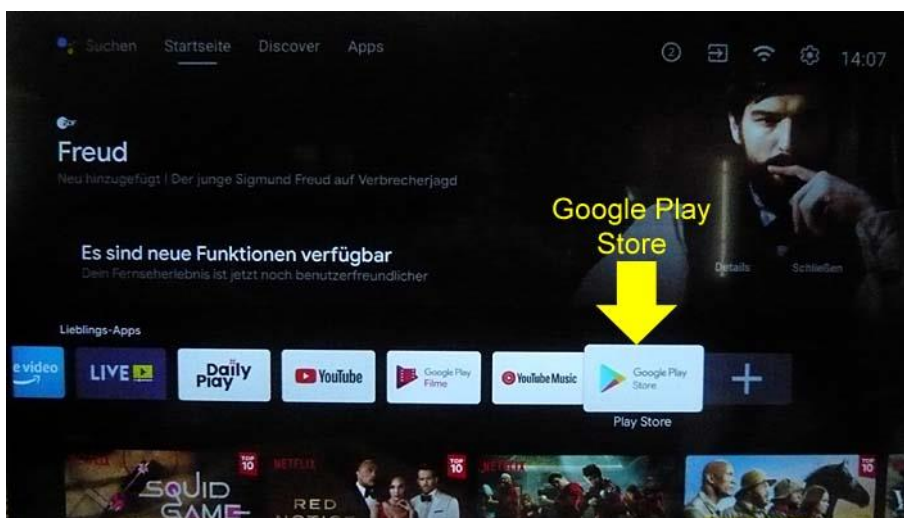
Suchen Startseite Discover Apps

2 14:07

Freud
Neu hinzugefügt | Der junge Sigmund Freud auf Verbrecherjagd

Google Play Store

Es sind neue Funktionen verfügbar
Dein Fernseherlebnis ist jetzt noch benutzerfreundlicher

Details Schließen

Lieblings-Apps

e video LIVE Daily Play YouTube Google Play Filme YouTube Music Google Play Store +

Play Store

TOP 10 SQUID GAME NETFLIX TOP 10 RED NOTICE NETFLIX TOP 10